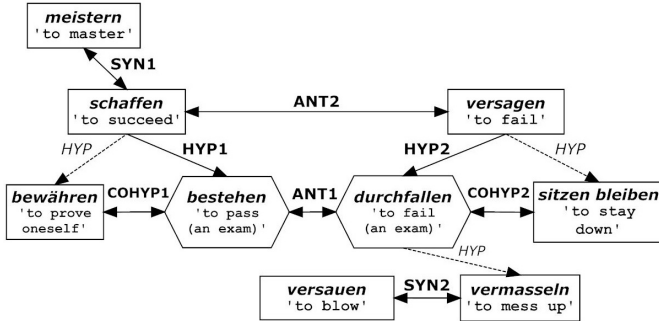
meistern
'to master'

SYN1

schaffen
'to succeed'

ANT2

versagen
'to fail'

HYP

HYP1

HYP2

HYP

bewähren
'to prove oneself'

COHYP1

bestehen
'to pass (an exam)'

ANT1

durchfallen
'to fail (an exam)'

COHYP2

sitzen bleiben
'to stay down'

HYP

versauen
'to blow'

SYN2

vermasseln
'to mess up'